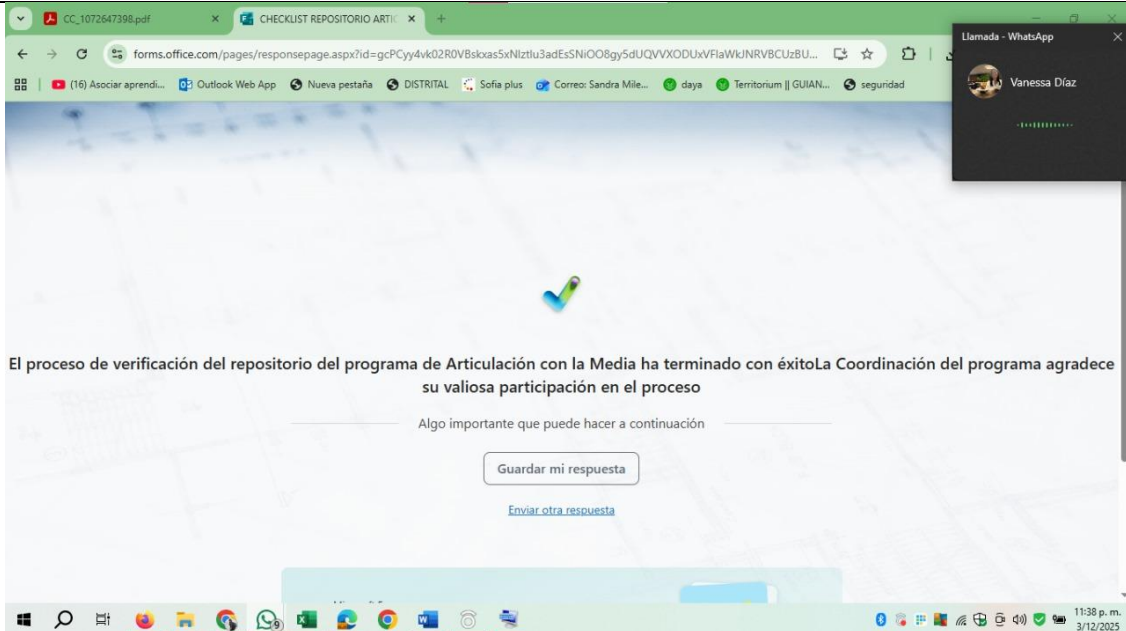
CC_1072647398.pdf
CHECKLIST REPOSITORIO ARTIC
forms.office.com/pages/responsepage.aspx?id=gcPCyy4vk02R0VBskxas5xNlztlu3adEsSNiOO8gy5dUQVVXODUxVFlaWkJNRVBCUzBU...
(16) Asociar aprendi... Outlook Web App Nueva pestaña DISTRITAL Sofia plus Correo: Sandra Mile... daya Territorium || GUIAN... seguridad

Llamada - WhatsApp
Vanessa Díaz

El proceso de verificación del repositorio del programa de Articulación con la Media ha terminado con éxitoLa Coordinación del programa agradece su valiosa participación en el proceso

Algo importante que puede hacer a continuación

Guardar mi respuesta

Enviar otra respuesta

11:38 p. m.
3/12/2025